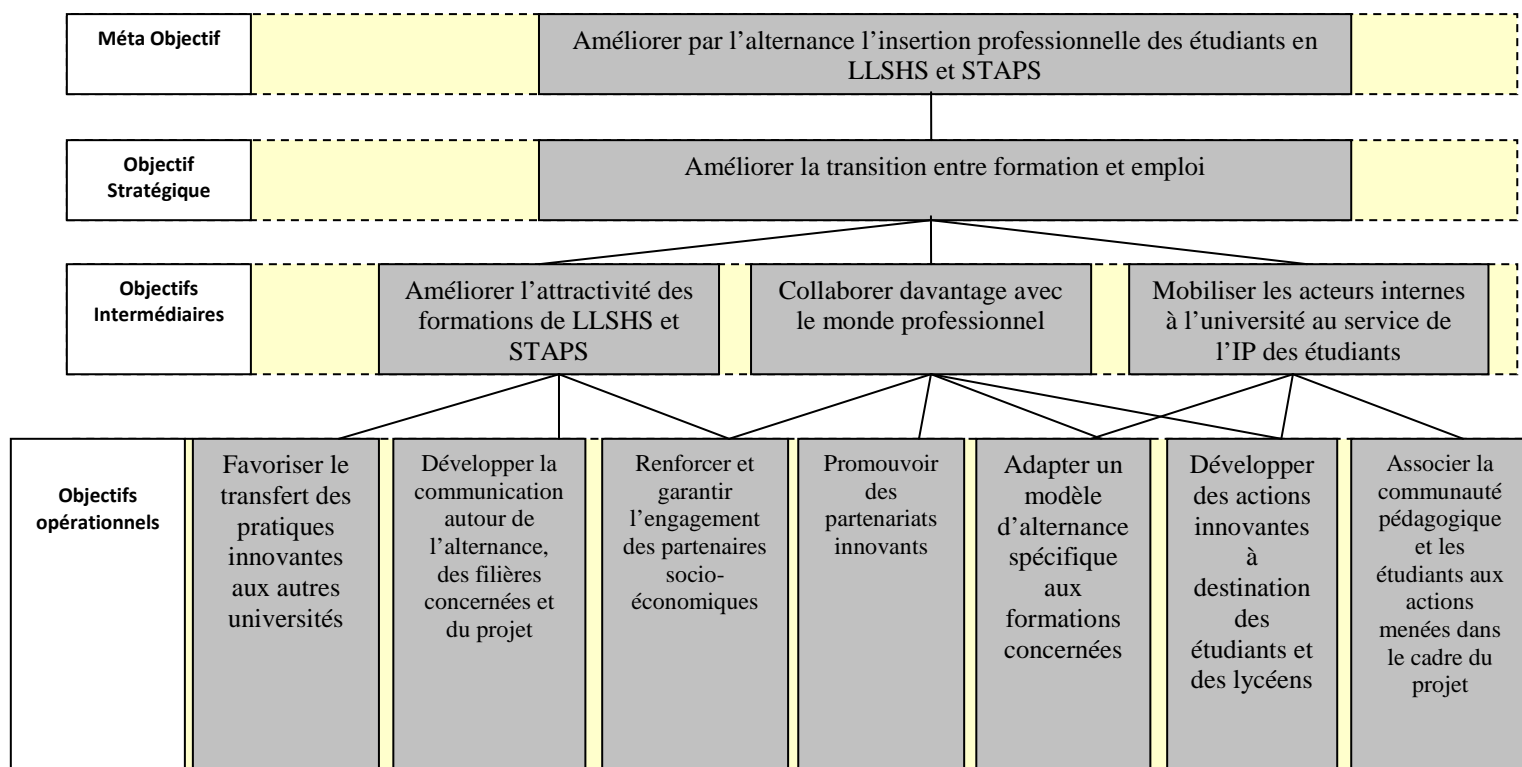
Méta Objectif

Améliorer par l'alternance l'insertion professionnelle des étudiants en LLSHS et STAPS

Objectif Stratégique

Améliorer la transition entre formation et emploi

Objectifs Intermédiaires

Améliorer l'attractivité des formations de LLSHS et STAPS

Collaborer davantage avec le monde professionnel

Mobiliser les acteurs internes à l'université au service de l'IP des étudiants

Objectifs opérationnels

Favoriser le transfert des pratiques innovantes aux autres universités

Développer la communication autour de l'alternance, des filières concernées et du projet

Renforcer et garantir l'engagement des partenaires socio-économiques

Promouvoir des partenariats innovants

Adapter un modèle d'alternance spécifique aux formations concernées

Développer des actions innovantes à destination des étudiants et des lycéens

Associer la communauté pédagogique et les étudiants aux actions menées dans le cadre du projet